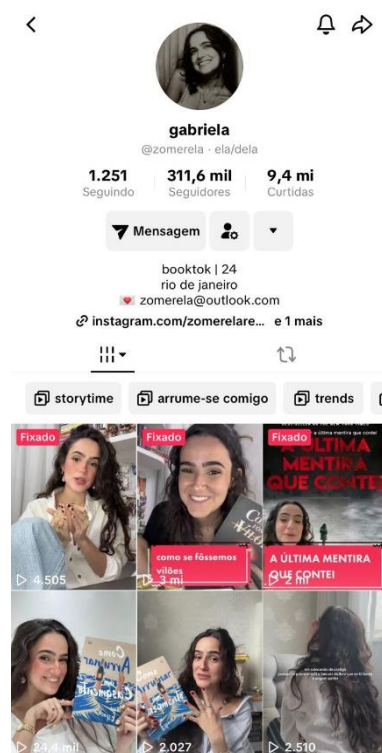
gabriela
@zomerela · ela/dela

1.251 Seguindo
311,6 mil Seguidores
9,4 mi Curtidas

Mensagem

booktok | 24
rio de janeiro
zomerela@outlook.com
instagram.com/zomerelare... e 1 mais

storytime
arrume-se comigo
trends

Fixado
4.505

Fixado
como se fôssemos vilões
3 mi

Fixado
A ÚLTIMA MENTIRA QUE CONTEI
a última mentira que contei
A ÚLTIMA MENTIRA QUE CONTEI
2 mi

24,4 mil

2.027

2.510